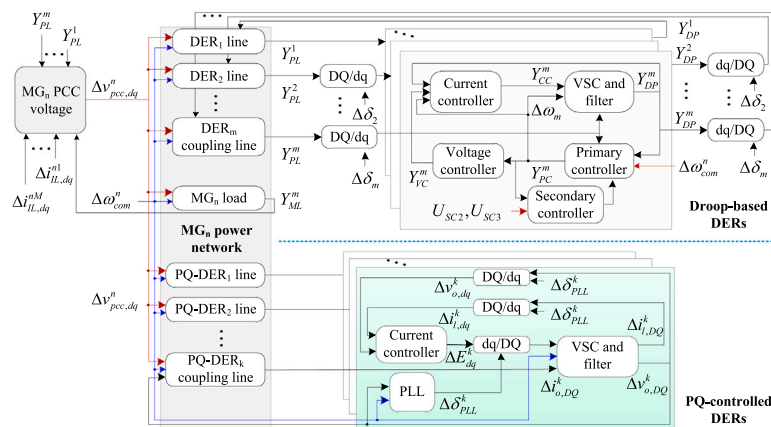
$Y_{PL}^{n}$
$Y_{PL}^{1}$
MG$_n$ PCC voltage
$\Delta v_{pcc,dq}^{n}$
$\Delta i_{IL,dq}^{n1}$
$\Delta i_{IL,dq}^{nM}$
$\Delta \omega_{com}^{n}$
DER$_1$ line
DER$_2$ line
DER$_m$ coupling line
MG$_n$ load
$Y_{PL}^{1}$
$Y_{PL}^{2}$
$Y_{PL}^{m}$
$Y_{ML}^{m}$
DQ/dq
DQ/dq
$\Delta \delta_2$
$\Delta \delta_m$
Current controller
$Y_{CC}^{m}$
VSC and filter
$Y_{DP}^{m}$
$\Delta \omega_m$
Voltage controller
$Y_{VC}^{m}$
$Y_{PC}^{m}$
Primary controller
Secondary controller
$U_{SC2}, U_{SC3}$
$\Delta \omega_{com}^{n}$
$Y_{DP}^{1}$
$Y_{DP}^{2}$
$Y_{DP}^{m}$
dq/DQ
dq/DQ
$\Delta \delta_2$
$\Delta \delta_m$
Droop-based DERs
MG$_n$ power network
$\Delta v_{pcc,dq}^{n}$
PQ-DER$_1$ line
PQ-DER$_2$ line
PQ-DER$_k$ coupling line
$\Delta v_{o,dq}^{k}$
DQ/dq
$\Delta \delta_{PLL}^{k}$
$\Delta i_{l,dq}^{k}$
DQ/dq
$\Delta \delta_{PLL}^{k}$
Current controller
$\Delta E_{dq}^{k}$
dq/DQ
VSC and filter
$\Delta i_{l,DQ}^{k}$
PLL
$\Delta \delta_{PLL}^{k}$
$\Delta i_{o,DQ}^{k}$
$\Delta v_{o,DQ}^{k}$
PQ-controlled DERs